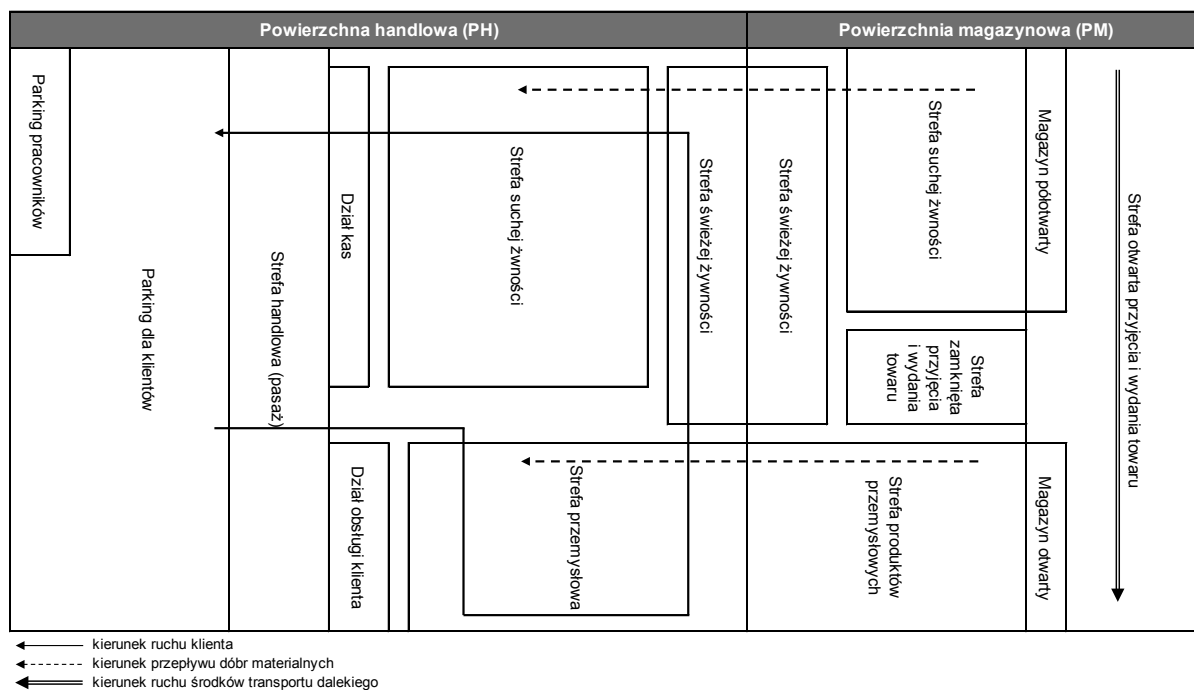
Powierzchna handlowa (PH)

Powierzchnia magazynowa (PM)

Parking pracowników

Parking dla klientów

Strefa handlowa (pasaż)

Dział kas

Strefa suchej żywności

Strefa świeżej żywności

Strefa świeżej żywności

Strefa suchej żywności

Magazyn półotwarty

Strefa otwarta przyjęcia i wydania towaru

Strefa zamknięta przyjęcia i wydania towaru

Dział obsługi klienta

Strefa przemysłowa

Strefa produktów przemysłowych

Magazyn otwarty

kierunek ruchu klienta

kierunek przepływu dóbr materialnych

kierunek ruchu środków transportu dalekiego